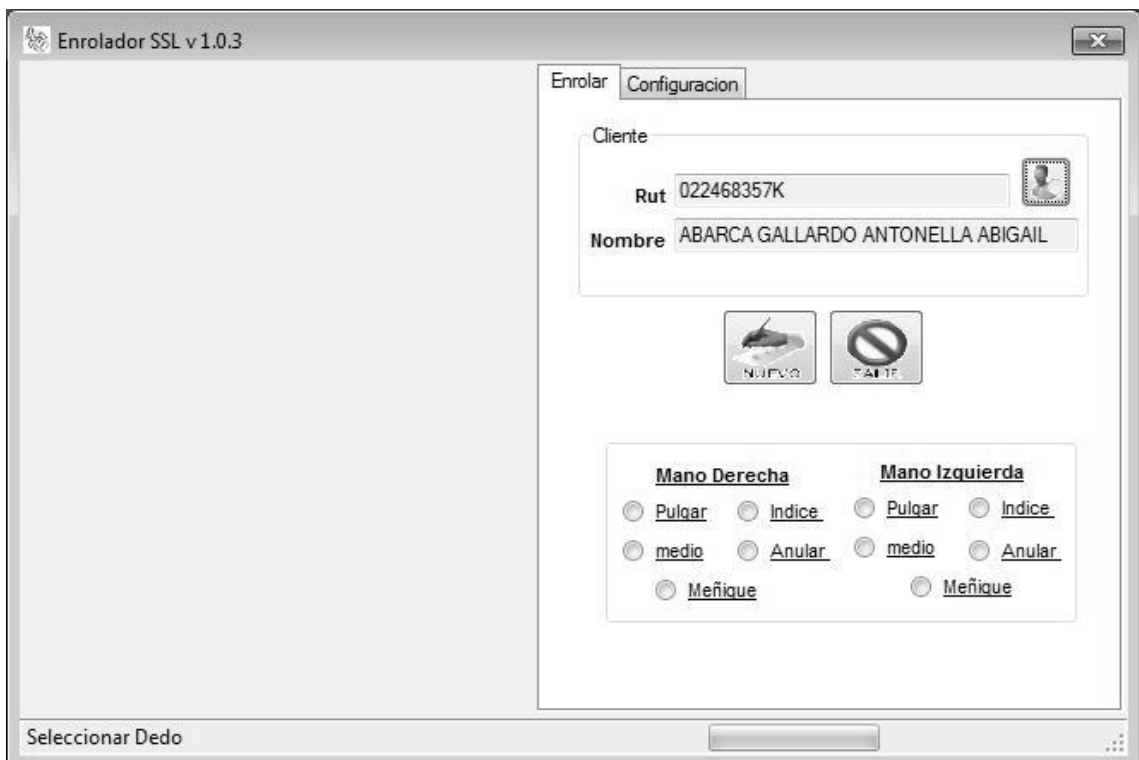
Enrolador SSL v 1.0.3

Enrolar Configuracion

Cliente

Rut 022468357K

Nombre ABARCA GALLARDO ANTONELLA ABIGAIL

NUEVO SALIR

Mano Derecha

Pulgar Indice

medio Anular

Meñique

Mano Izquierda

Pulgar Indice

medio Anular

Meñique

Seleccionar Dedo